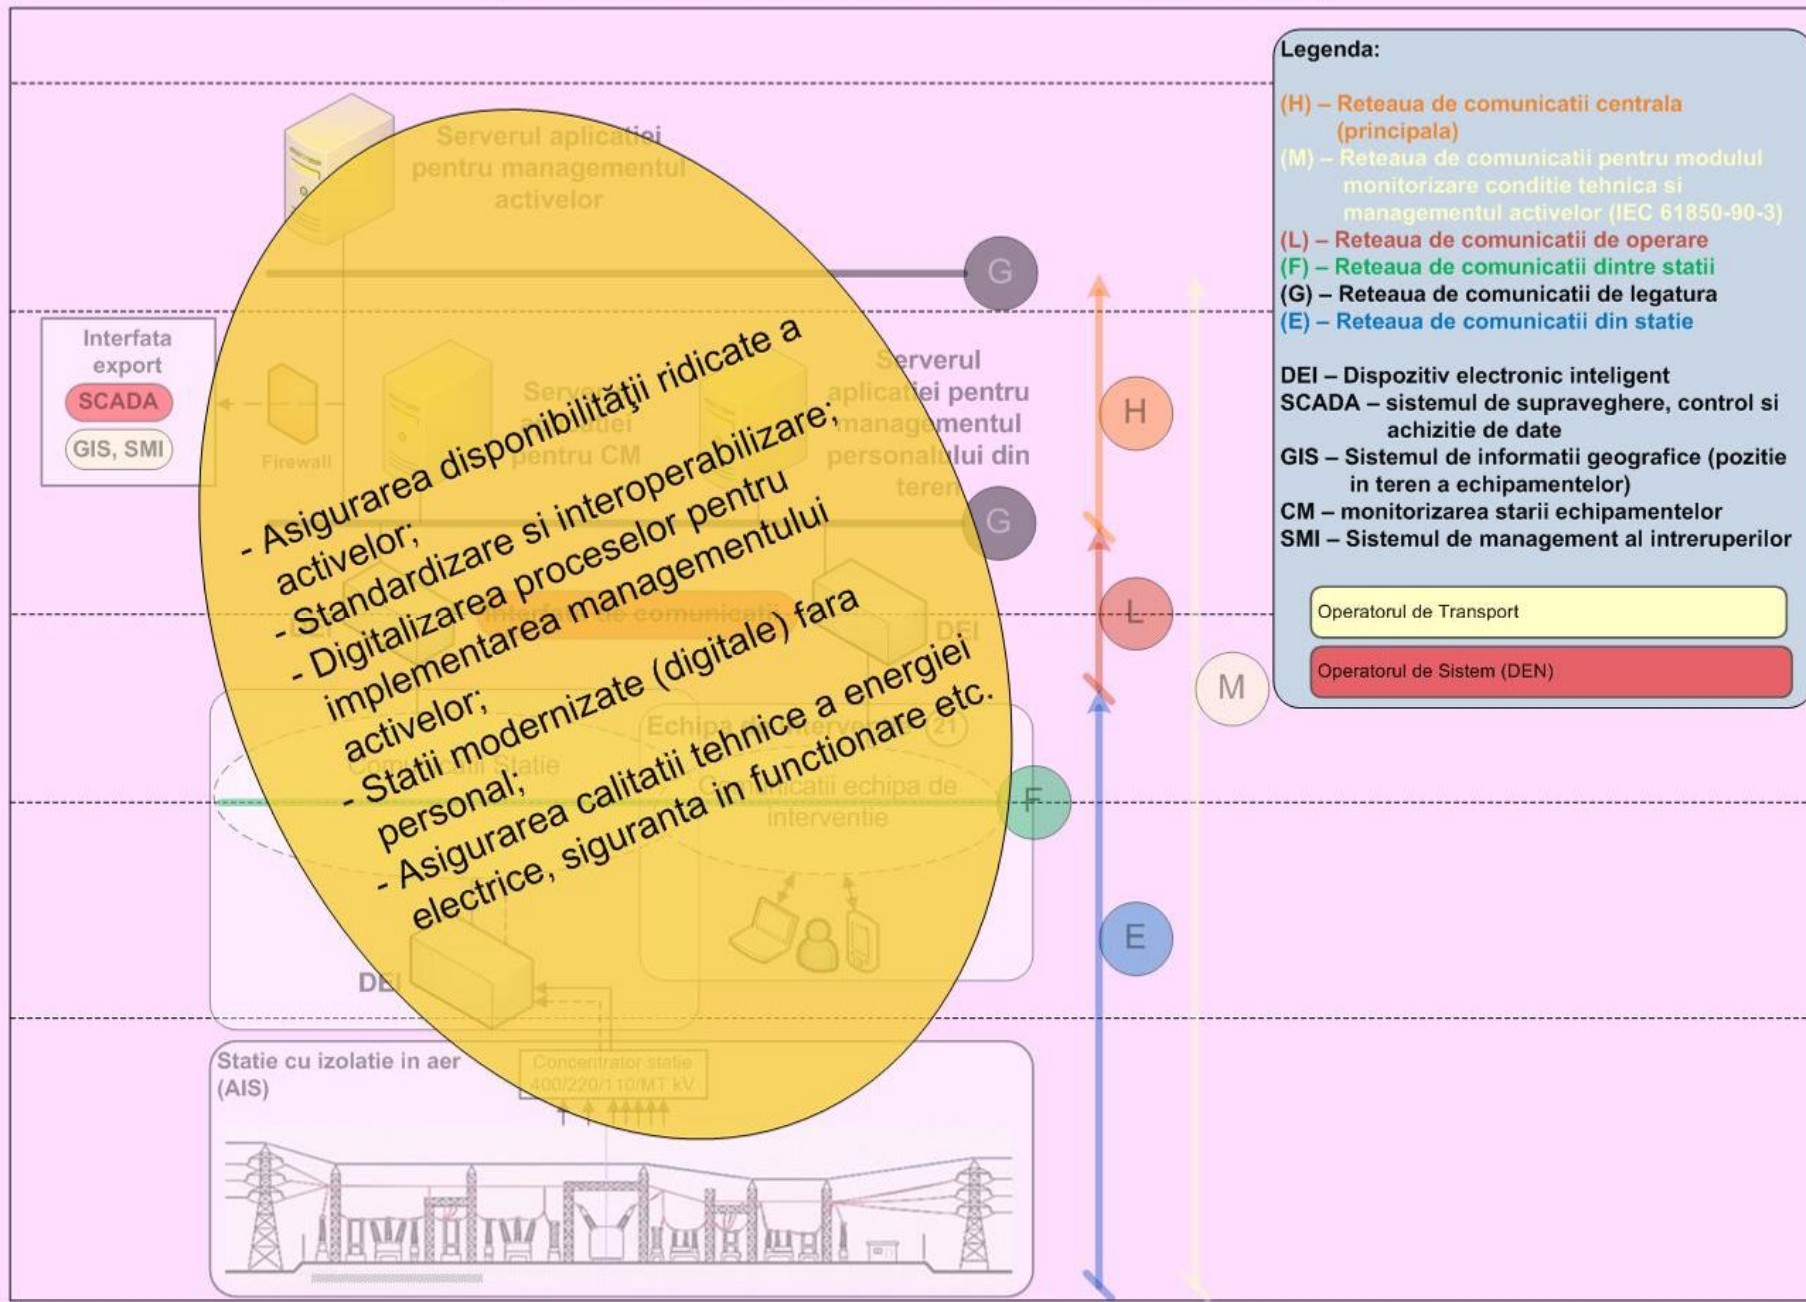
Serverul aplicatiei pentru managementul activelor

G

Interfata export
SCADA
GIS, SMI

Firewall

Serverul aplicatiei pentru CM

Serverul aplicatiei pentru managementul personalului din teren

G

Interfata de comunicatii

DEI

DEI

Echipa de interventie (21)

Comunicatii statie

Comunicatii echipa de interventie

F

DEI

Statie cu izolatie in aer (AIS)

Concentrator statie 400/220/110/MT kV

- Asigurarea disponibilităţii ridicate a activelor;
- Standardizare si interoperabilizare;
- Digitalizarea proceselor pentru implementarea managementului activelor;
- Statii modernizate (digitale) fara personal;
- Asigurarea calitatii tehnice a energiei electrice, siguranta in functionare etc.

H

L

M

E

Legenda:

(H) – Reteaua de comunicatii centrala (principala)
(M) – Reteaua de comunicatii pentru modulul monitorizare conditie tehnica si managementul activelor (IEC 61850-90-3)
(L) – Reteaua de comunicatii de operare
(F) – Reteaua de comunicatii dintre statii
(G) – Reteaua de comunicatii de legatura
(E) – Reteaua de comunicatii din statie

DEI – Dispozitiv electronic inteligent
SCADA – sistemul de supraveghere, control si achizitie de date
GIS – Sistemul de informatii geografice (pozitie in teren a echipamentelor)
CM – monitorizarea starii echipamentelor
SMI – Sistemul de management al intreruperilor

Operatorul de Transport

Operatorul de Sistem (DEN)